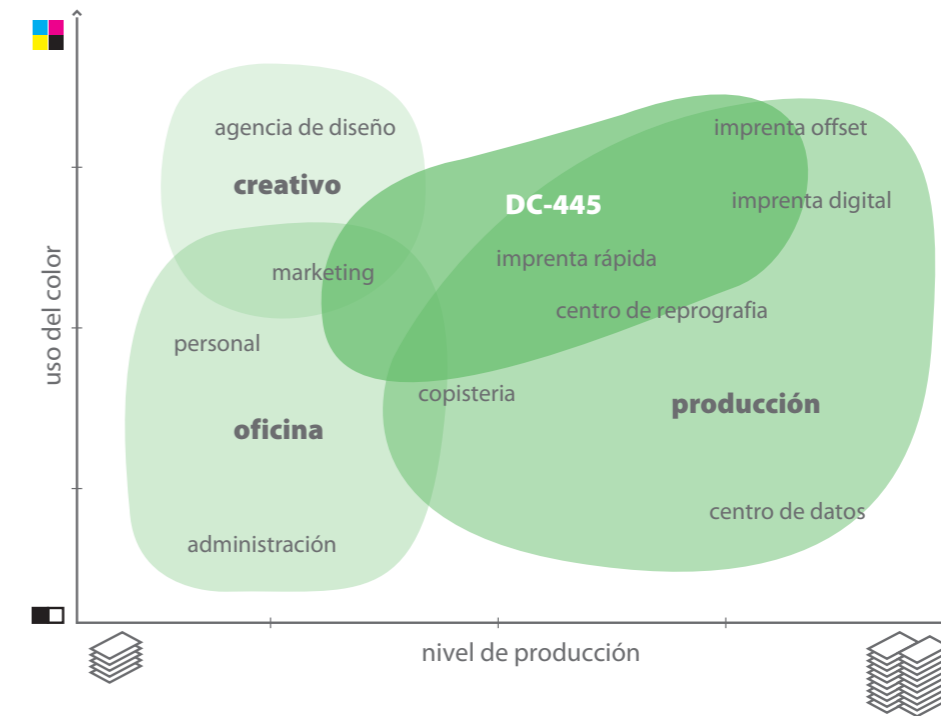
uso del color

agencia de diseño

creativo

imprenta offset

DC-445

imprenta digital

imprenta rápida

marketing

centro de reprografia

personal

copisteria

producción

oficina

centro de datos

administración

nivel de producción